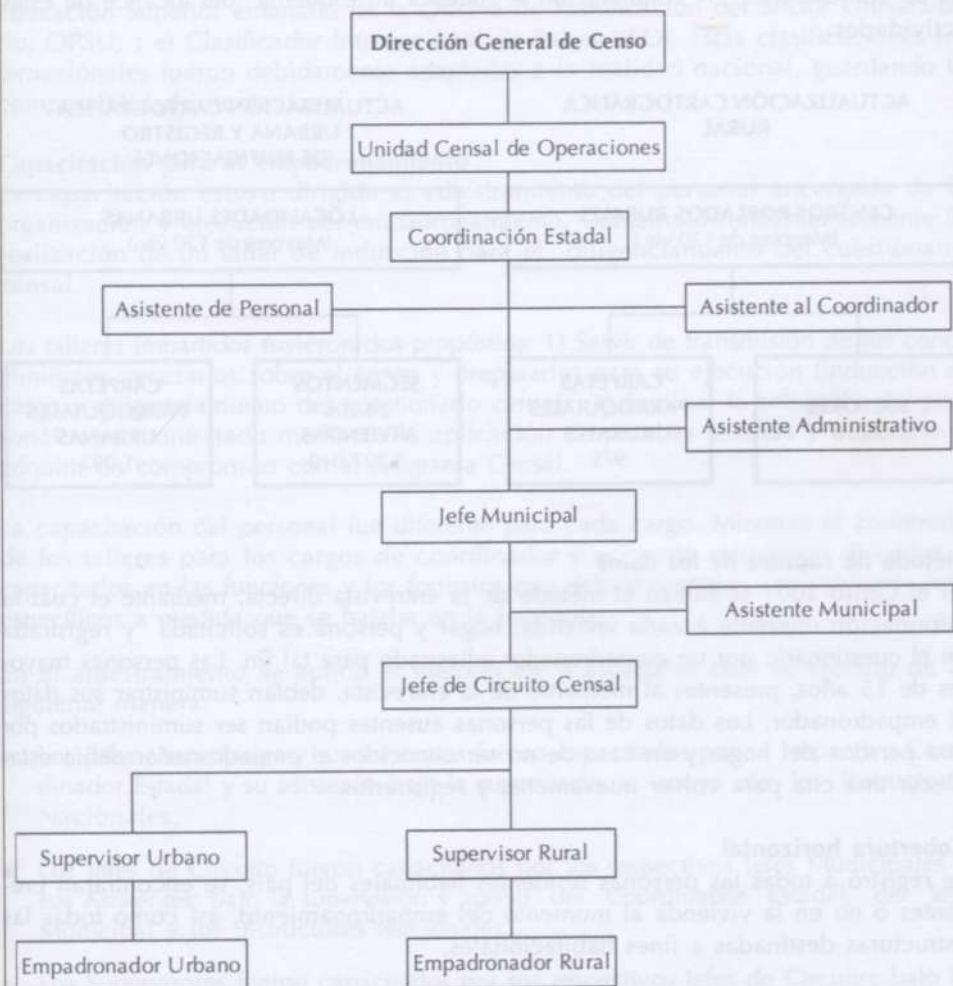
Dirección General de Censo

Unidad Censal de Operaciones

Coordinación Estadal

Asistente de Personal

Asistente al Coordinador

Asistente Administrativo

Jefe Municipal

Asistente Municipal

Jefe de Circuito Censal

Supervisor Urbano

Supervisor Rural

Empadronador Urbano

Empadronador Rural